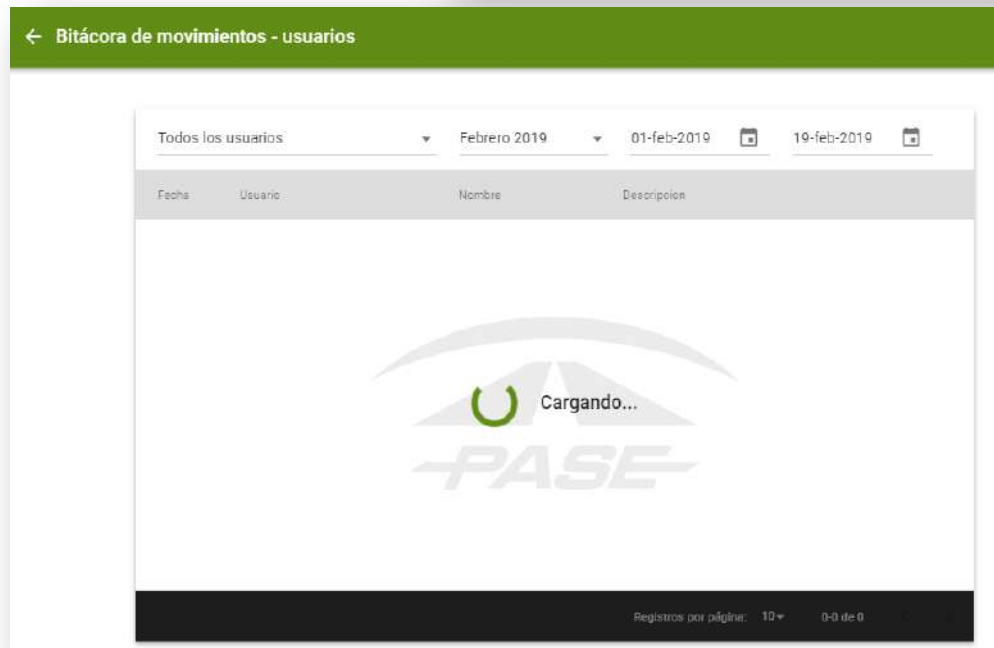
← Bitácora de movimientos - usuarios

Todos los usuarios ▾ Febrero 2019 ▾ 01-feb-2019 19-feb-2019

| Fecha | Usuario | Nombre | Descripcion |
|---|---|---|---|

PASE

Cargando...

Registros por página: 10 ▾ 0-0 de 0